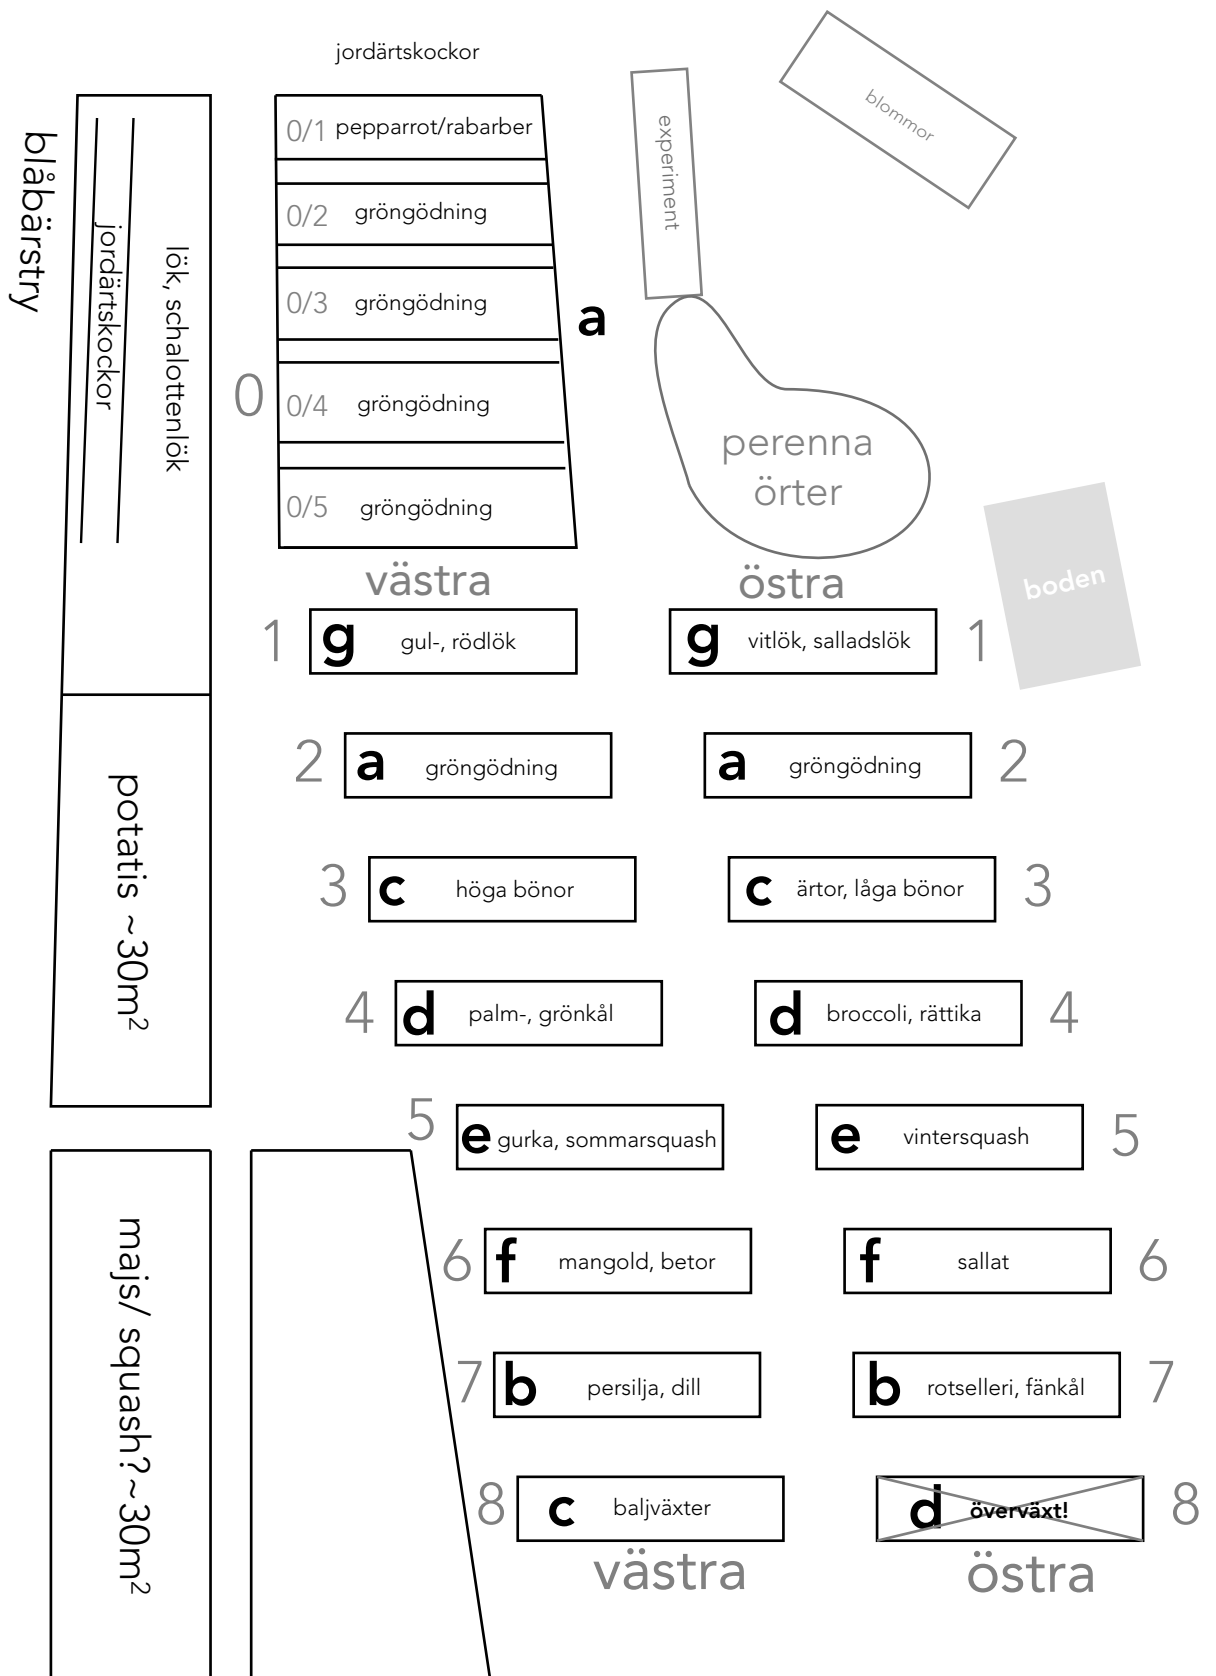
blåbärstry

jordärtskockor

lök, schalottenlök

jordärtskockor

0/1 pepparrot/rabarber

0/2 gröngödning

0/3 gröngödning

0 0/4 gröngödning

0/5 gröngödning

a

experiment

blommor

perenna örter

boden

västra

östra

1 g gul-, rödlök

g vitlök, salladslök 1

2 a gröngödning

a gröngödning 2

3 c höga bönor

c ärtor, låga bönor 3

4 d palm-, grönkål

d broccoli, rättika 4

potatis ~30m$^2$

5 e gurka, sommarsquash

e vintersquash 5

majs/ squash?~30m$^2$

6 f mangold, betor

f sallat 6

7 b persilja, dill

b rotselleri, fänkål 7

8 c baljväxter

d överväxt! 8

västra

östra